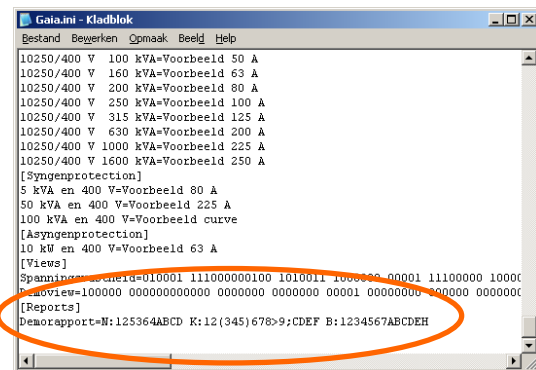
Gaia.ini - Kladblok

Bestand Bewerken Opmaak Beeld Help

10250/400 V 100 kVA=Voorbeeld 50 A
10250/400 V 160 kVA=Voorbeeld 63 A
10250/400 V 200 kVA=Voorbeeld 80 A
10250/400 V 250 kVA=Voorbeeld 100 A
10250/400 V 315 kVA=Voorbeeld 125 A
10250/400 V 630 kVA=Voorbeeld 200 A
10250/400 V 1000 kVA=Voorbeeld 225 A
10250/400 V 1600 kVA=Voorbeeld 250 A
[Syngenprotection]
5 kVA en 400 V=Voorbeeld 80 A
50 kVA en 400 V=Voorbeeld 225 A
100 kVA en 400 V=Voorbeeld curve
[Asyngenprotection]
10 kW en 400 V=Voorbeeld 63 A
[Views]
Spanning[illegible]=010001 111000000100 1010011 1000000 00001 11100000 10000
D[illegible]view=100000 000000000000 0000000 0000000 00001 00000000 000000 0000000
[Reports]
Demorapport=N:125364ABCD K:12(345)678>9;CDEF B:1234567ABCDEH